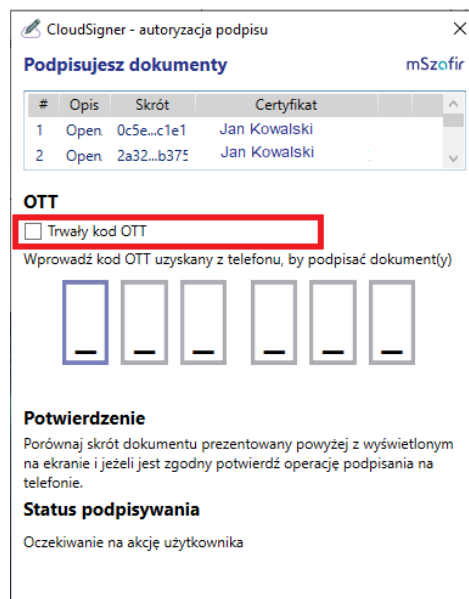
CloudSigner - autoryzacja podpisu ×

Podpisujesz dokumenty mSzafir

| # | Opis | Skrót | Certyfikat |
|---|---|---|---|
| 1 | Open. | 0c5e...c1e1 | Jan Kowalski |
| 2 | Open. | 2a32...b375 | Jan Kowalski |

OTT

Trwały kod OTT

Wprowadź kod OTT uzyskany z telefonu, by podpisać dokument(y)

Potwierdzenie

Porównaj skrót dokumentu prezentowany powyżej z wyświetlonym na ekranie i jeżeli jest zgodny potwierdź operację podpisania na telefonie.

Status podpisywania

Oczekiwanie na akcję użytkownika